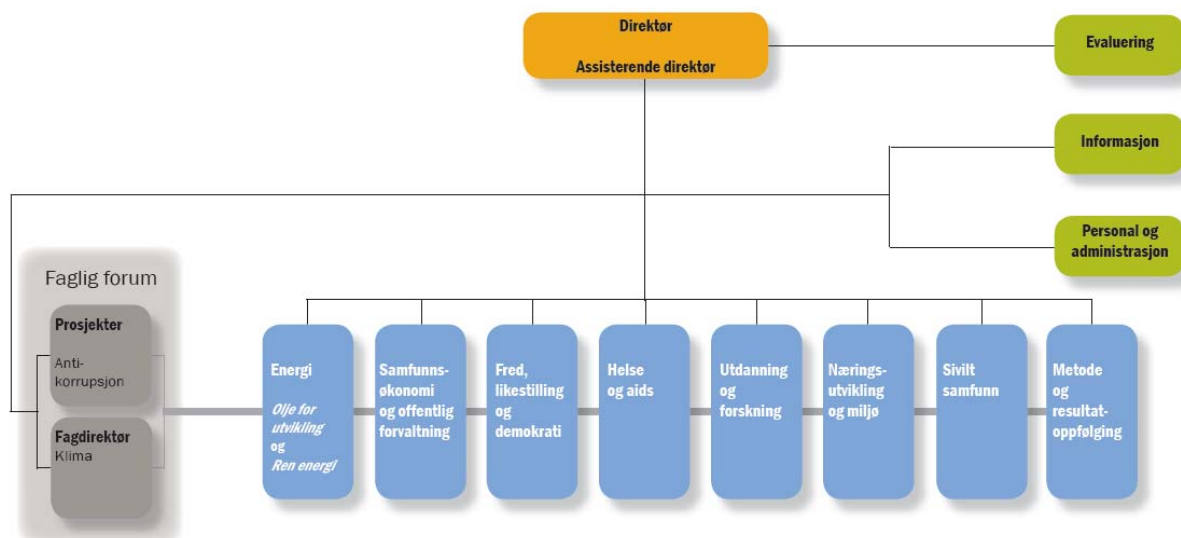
Direktør

Assisterende direktør

Evaluering

Informasjon

Personal og administrasjon

Faglig forum

Prosjekter

Antikorrupsjon

Fagdirektør Klima

Energi

*Olje for utvikling og Ren energi*

Samfunnsøkonomi og offentlig forvaltning

Fred, likestilling og demokrati

Helse og aids

Utdanning og forskning

Næringsutvikling og miljø

Sivilt samfunn

Metode og resultatoppfølging